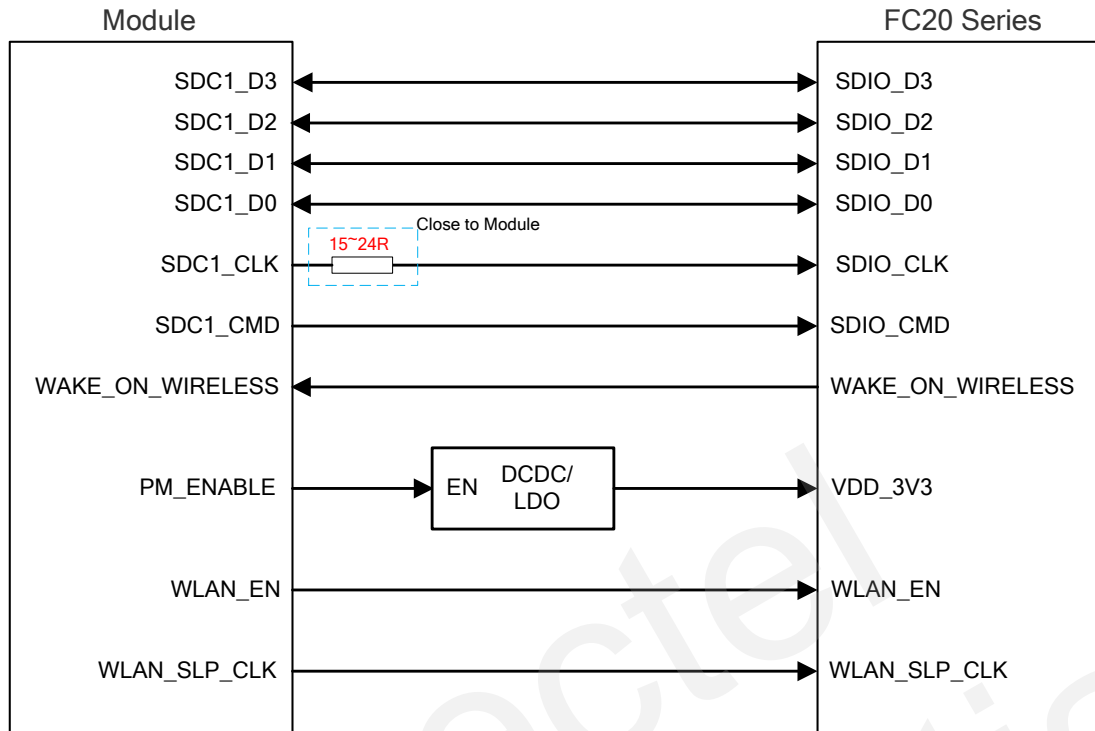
Module

FC20 Series

SDC1_D3
SDC1_D2
SDC1_D1
SDC1_D0
SDC1_CLK
SDC1_CMD
WAKE_ON_WIRELESS
PM_ENABLE
WLAN_EN
WLAN_SLP_CLK

Close to Module

15~24R

EN

DCDC/ LDO

SDIO_D3
SDIO_D2
SDIO_D1
SDIO_D0
SDIO_CLK
SDIO_CMD
WAKE_ON_WIRELESS
VDD_3V3
WLAN_EN
WLAN_SLP_CLK

Quectel